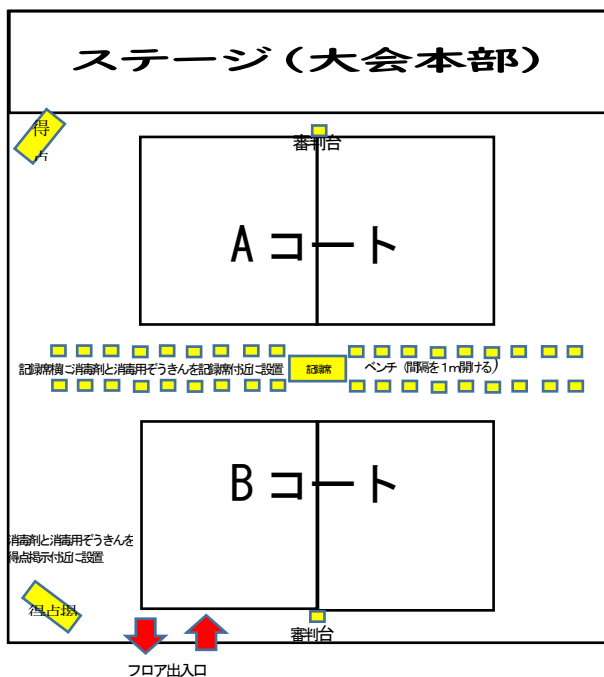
ステージ（大会本部）

得点

審判台

A コート

記録席横に消毒剤と消毒用ぞうきんを記録席付近に設置

記録席

ベンチ（間隔を1m開ける）

B コート

消毒剤と消毒用ぞうきんを得点掲示付近に設置

得点板

審判台

フロア出入口